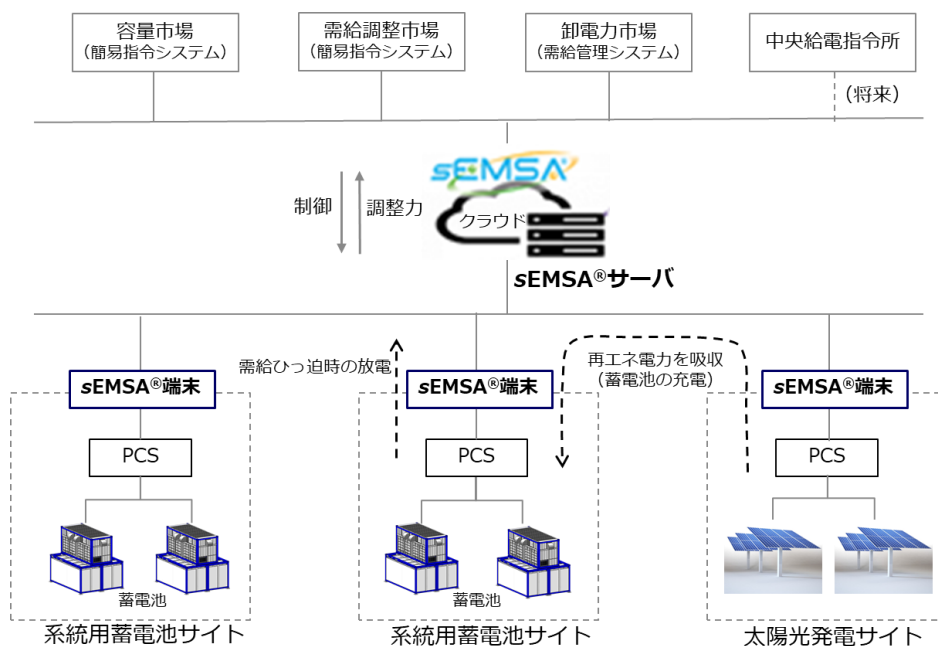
容量市場
（簡易指令システム）

需給調整市場
（簡易指令システム）

卸電力市場
（需給管理システム）

中央給電指令所

（将来）

sEMSA

制御

調整力

クラウド

sEMSA®サーバ

需給ひっ迫時の放電

再エネ電力を吸収
（蓄電池の充電）

sEMSA®端末

PCS

蓄電池

系統用蓄電池サイト

sEMSA®端末

PCS

蓄電池

系統用蓄電池サイト

sEMSA®端末

PCS

太陽光発電サイト